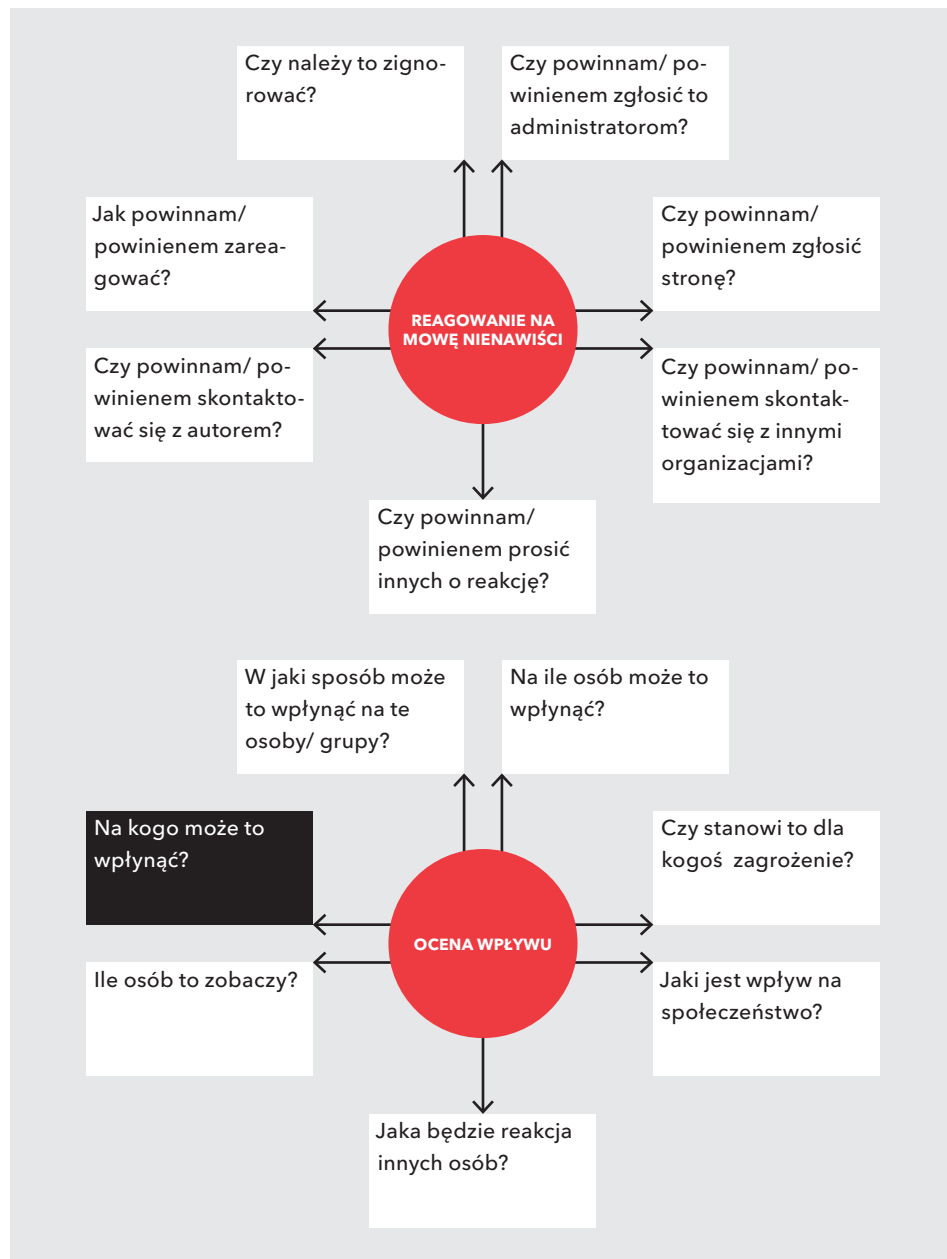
Czy należy to zignorować?

Czy powinnam/ powinienem zgłosić to administratorom?

Jak powinnam/ powinienem zareagować?

Czy powinnam/ powinienem zgłosić stronę?

REAGOWANIE NA MOWĘ NIENAWIŚCI

Czy powinnam/ powinienem skontaktować się z autorem?

Czy powinnam/ powinienem skontaktować się z innymi organizacjami?

Czy powinnam/ powinienem prosić innych o reakcję?

W jaki sposób może to wpłynąć na te osoby/ grupy?

Na ile osób może to wpłynąć?

Na kogo może to wpłynąć?

Czy stanowi to dla kogoś zagrożenie?

OCENA WPŁYWU

Ile osób to zobaczy?

Jaki jest wpływ na społeczeństwo?

Jaka będzie reakcja innych osób?